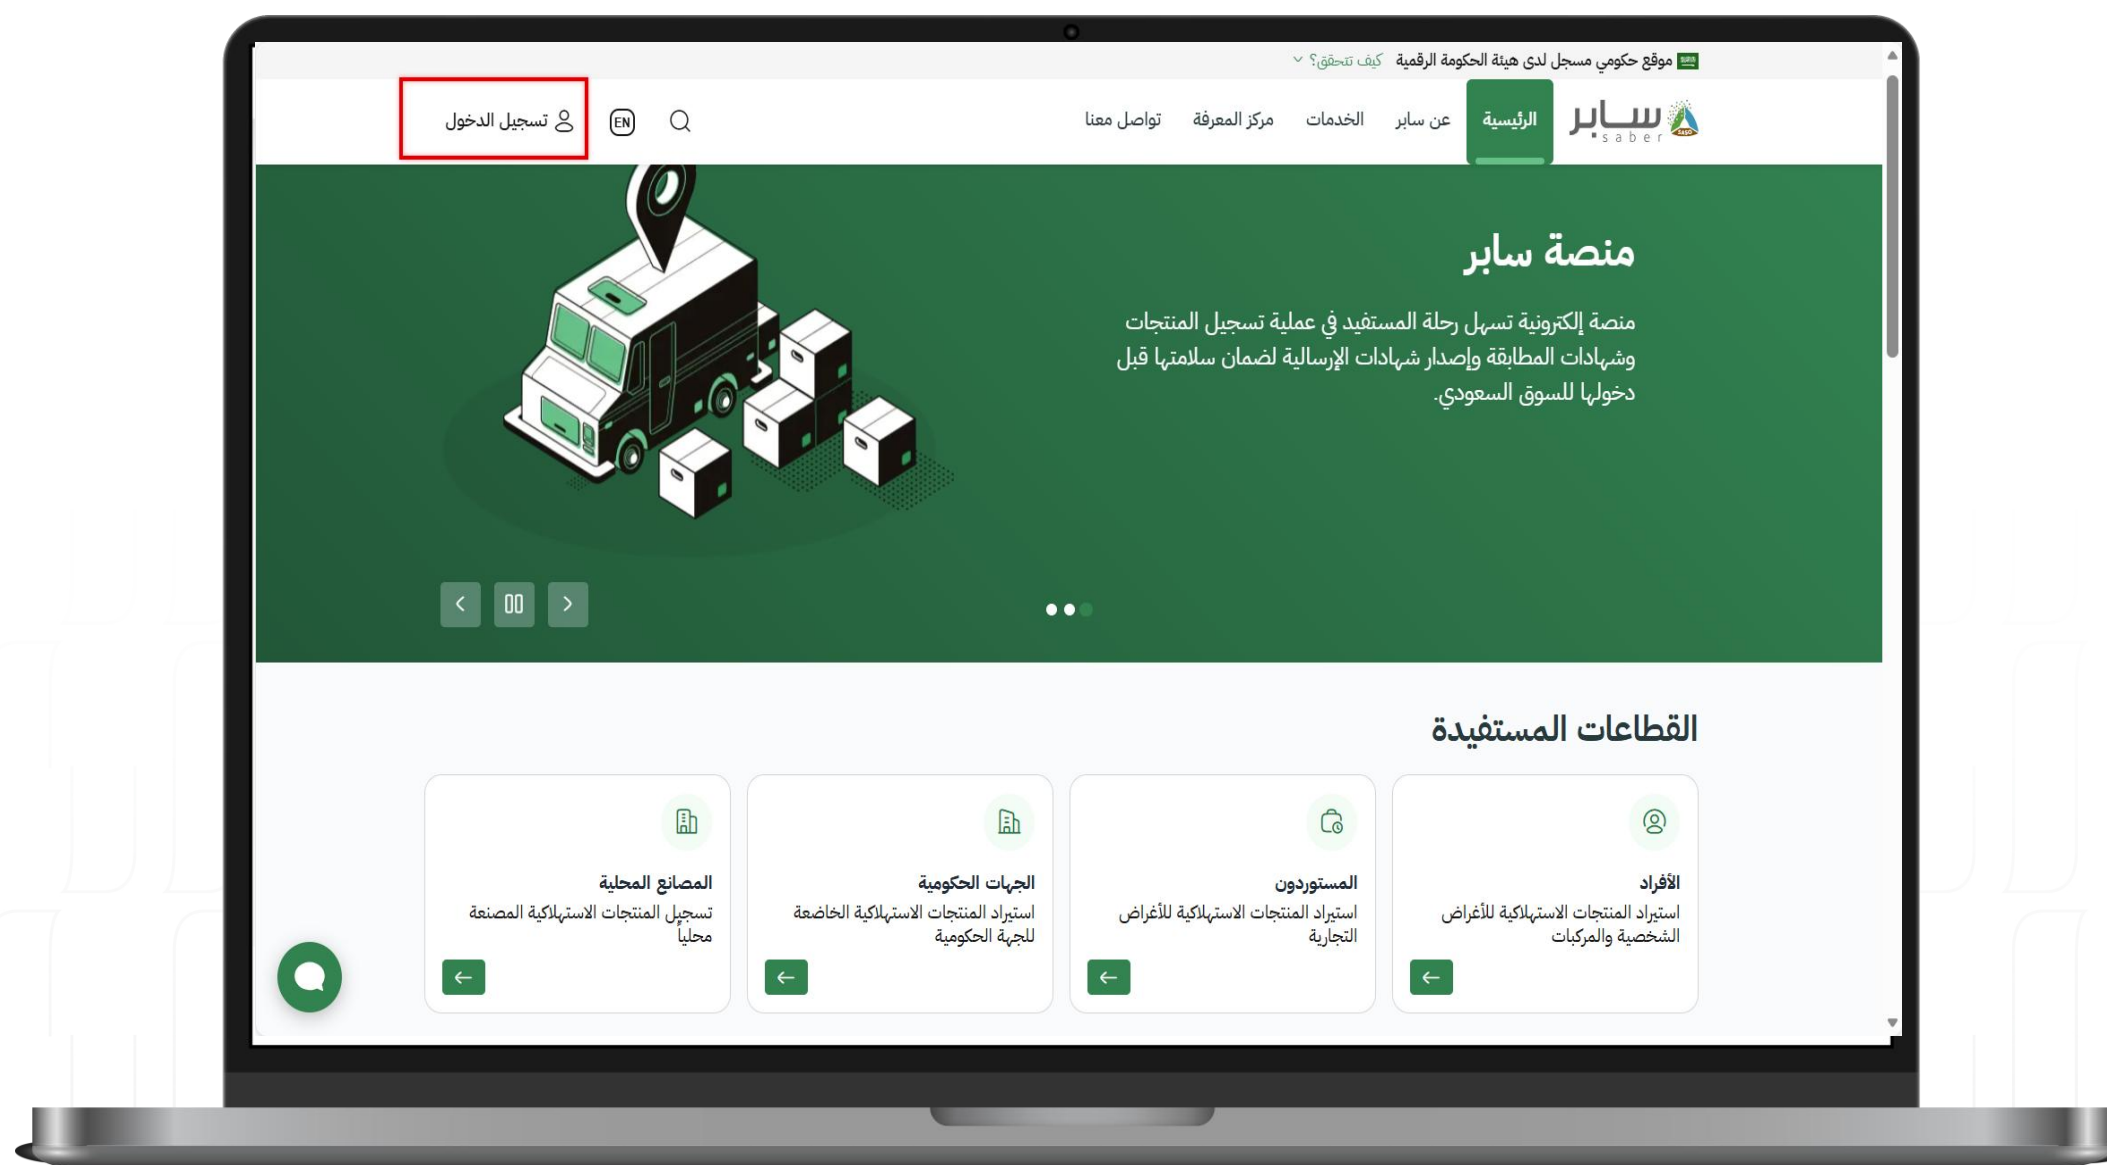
موقع حكومي مسجل لدى هيئة الحكومة الرقمية كيف تتحقق؟

سابر saber

الرئيسية عن سابر الخدمات مركز المعرفة تواصل معنا

EN

تسجيل الدخول

منصة سابر

منصة إلكترونية تسهل رحلة المستفيد في عملية تسجيل المنتجات وشهادات المطابقة وإصدار شهادات الإرسالية لضمان سلامتها قبل دخولها للسوق السعودي.

القطاعات المستفيدة

الأفراد
استيراد المنتجات الاستهلاكية للأغراض الشخصية والمركبات

المستوردون
استيراد المنتجات الاستهلاكية للأغراض التجارية

الجهات الحكومية
استيراد المنتجات الاستهلاكية الخاضعة للجهة الحكومية

المصانع المحلية
تسجيل المنتجات الاستهلاكية المصنعة محليا